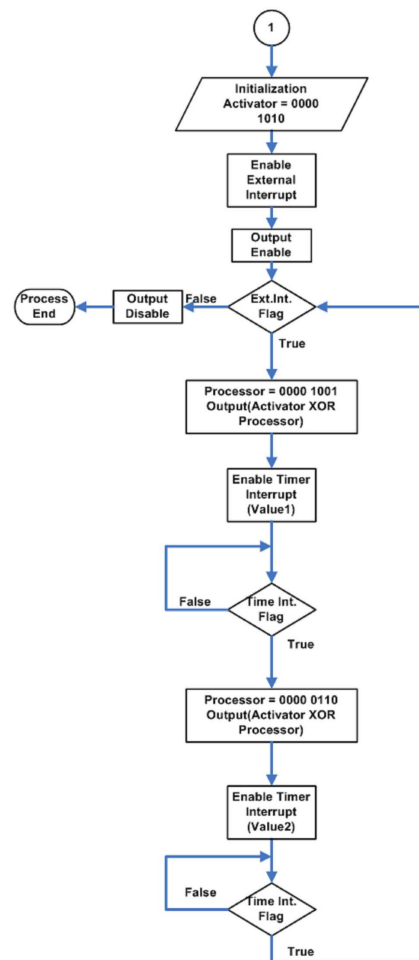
1

Initialization Activator = 0000 1010

Enable External Interrupt

Output Enable

Process End

Output Disable

False

Ext.Int. Flag

True

Processor = 0000 1001 Output(Activator XOR Processor)

Enable Timer Interrupt (Value1)

False

Time Int. Flag

True

Processor = 0000 0110 Output(Activator XOR Processor)

Enable Timer Interrupt (Value2)

False

Time Int. Flag

True